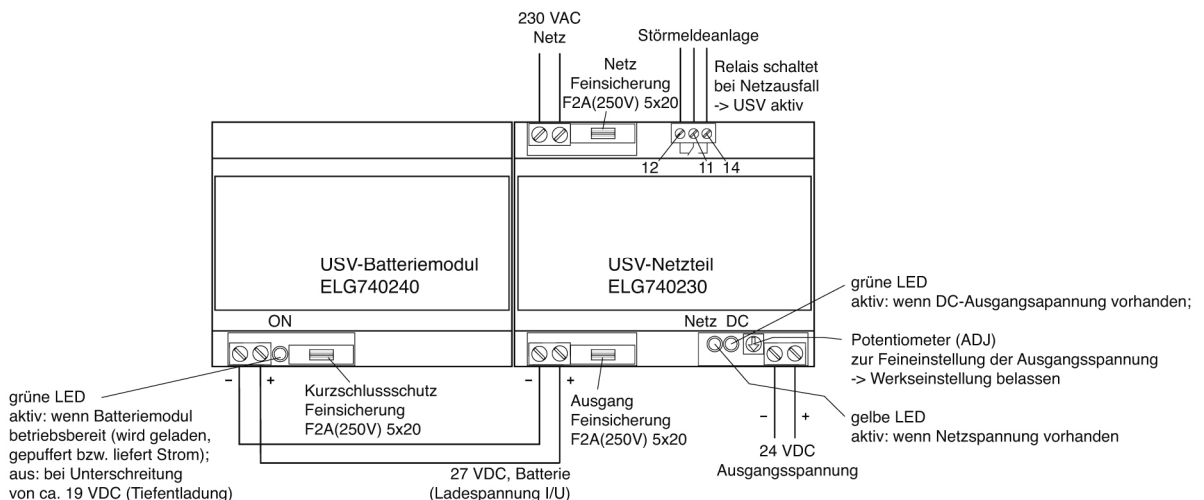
230 VAC
Netz

Netz
Feinsicherung
F2A(250V) 5x20

Störmeldeanlage

Relais schaltet
bei Netzausfall
-> USV aktiv

12 11 14

USV-Batteriemodul
ELG740240

USV-Netzteil
ELG740230

ON

Netz DC

grüne LED
aktiv: wenn DC-Ausgangsapannung vorhanden;

Potentiometer (ADJ)
zur Feineinstellung der Ausgangsspannung
-> Werkseinstellung belassen

– +

Kurzschlussschutz
Feinsicherung
F2A(250V) 5x20

– +

Ausgang
Feinsicherung
F2A(250V) 5x20

– +

gelbe LED
aktiv: wenn Netzspannung vorhanden

24 VDC
Ausgangsspannung

grüne LED
aktiv: wenn Batteriemodul
betriebsbereit (wird geladen,
gepuffert bzw. liefert Strom);
aus: bei Unterschreitung
von ca. 19 VDC (Tiefentladung)

27 VDC, Batterie
(Ladespannung I/U)